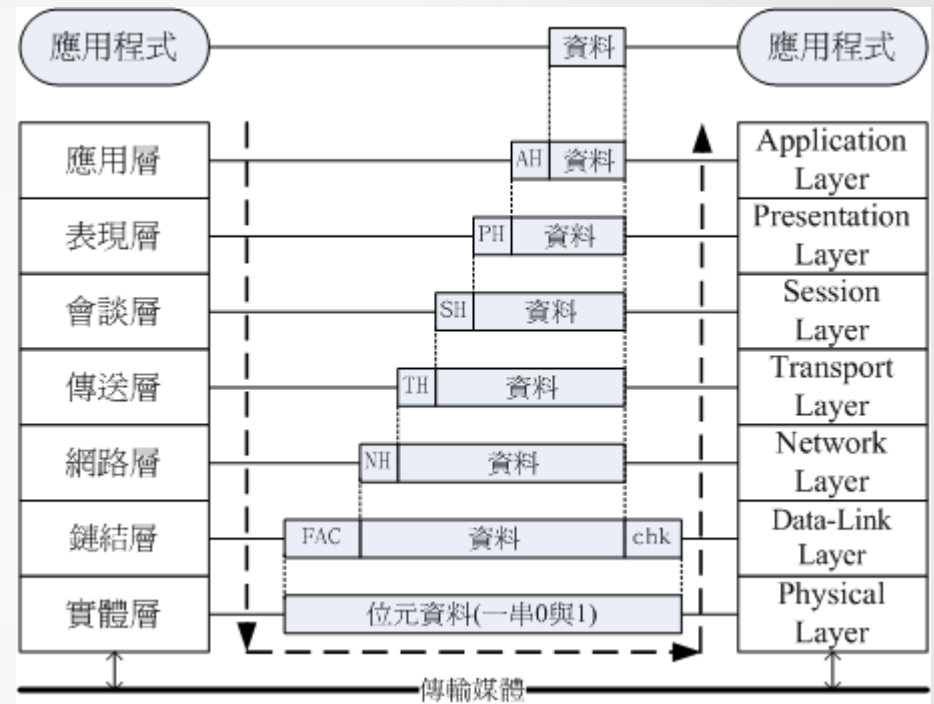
應用程式

資料

應用程式

| 應用層 | AH 資料 | Application Layer |
|---|---|---|
| 表現層 | PH 資料 | Presentation Layer |
| 會談層 | SH 資料 | Session Layer |
| 傳送層 | TH 資料 | Transport Layer |
| 網路層 | NH 資料 | Network Layer |
| 鏈結層 | FAC 資料 chk | Data-Link Layer |
| 實體層 | 位元資料(一串0與1) | Physical Layer |

傳輸媒體